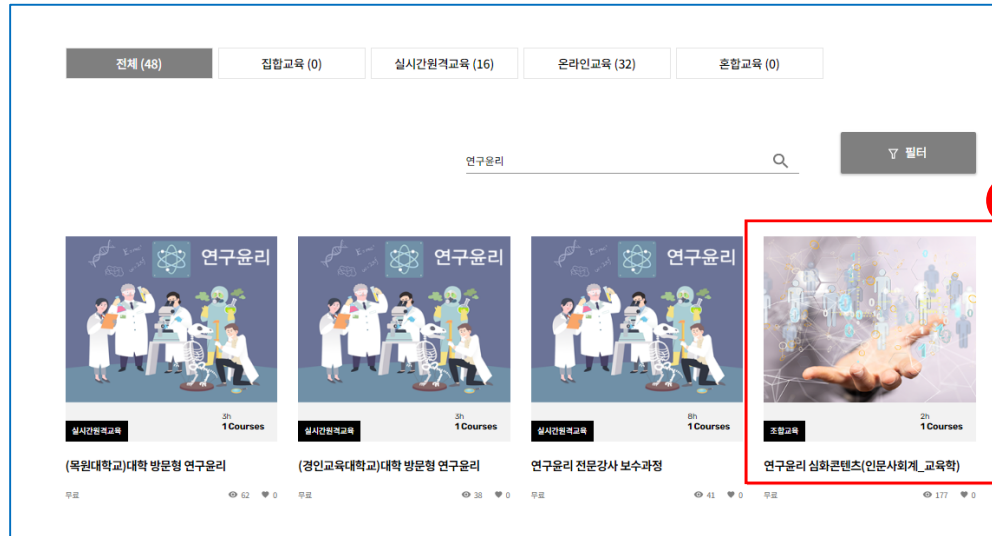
전체 (48)
집합교육 (0)
실시간원격교육 (16)
온라인교육 (32)
혼합교육 (0)

연구윤리

필터

연구윤리
실시간원격교육
3h
1 Courses
(목원대학교)대학 방문형 연구윤리
무료
62
0

연구윤리
실시간원격교육
3h
1 Courses
(경인교육대학교)대학 방문형 연구윤리
무료
38
0

연구윤리
실시간원격교육
8h
1 Courses
연구윤리 전문강사 보수과정
무료
41
0

조합교육
2h
1 Courses
연구윤리 심화콘텐츠(인문사회계_교육학)
무료
177
0